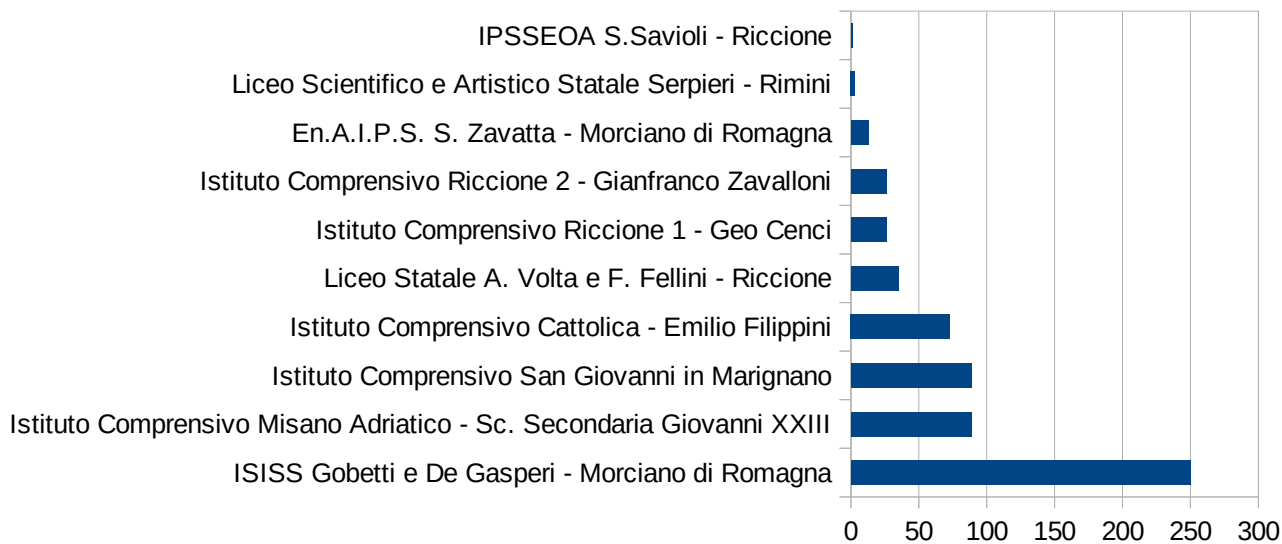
IPSSEOA S.Savioli - Riccione
Liceo Scientifico e Artistico Statale Serpieri - Rimini
En.A.I.P.S. S. Zavatta - Morciano di Romagna
Istituto Comprensivo Riccione 2 - Gianfranco Zavalloni
Istituto Comprensivo Riccione 1 - Geo Cenci
Liceo Statale A. Volta e F. Fellini - Riccione
Istituto Comprensivo Cattolica - Emilio Filippini
Istituto Comprensivo San Giovanni in Marignano
Istituto Comprensivo Misano Adriatico - Sc. Secondaria Giovanni XXIII
ISISS Gobetti e De Gasperi - Morciano di Romagna

0 50 100 150 200 250 300